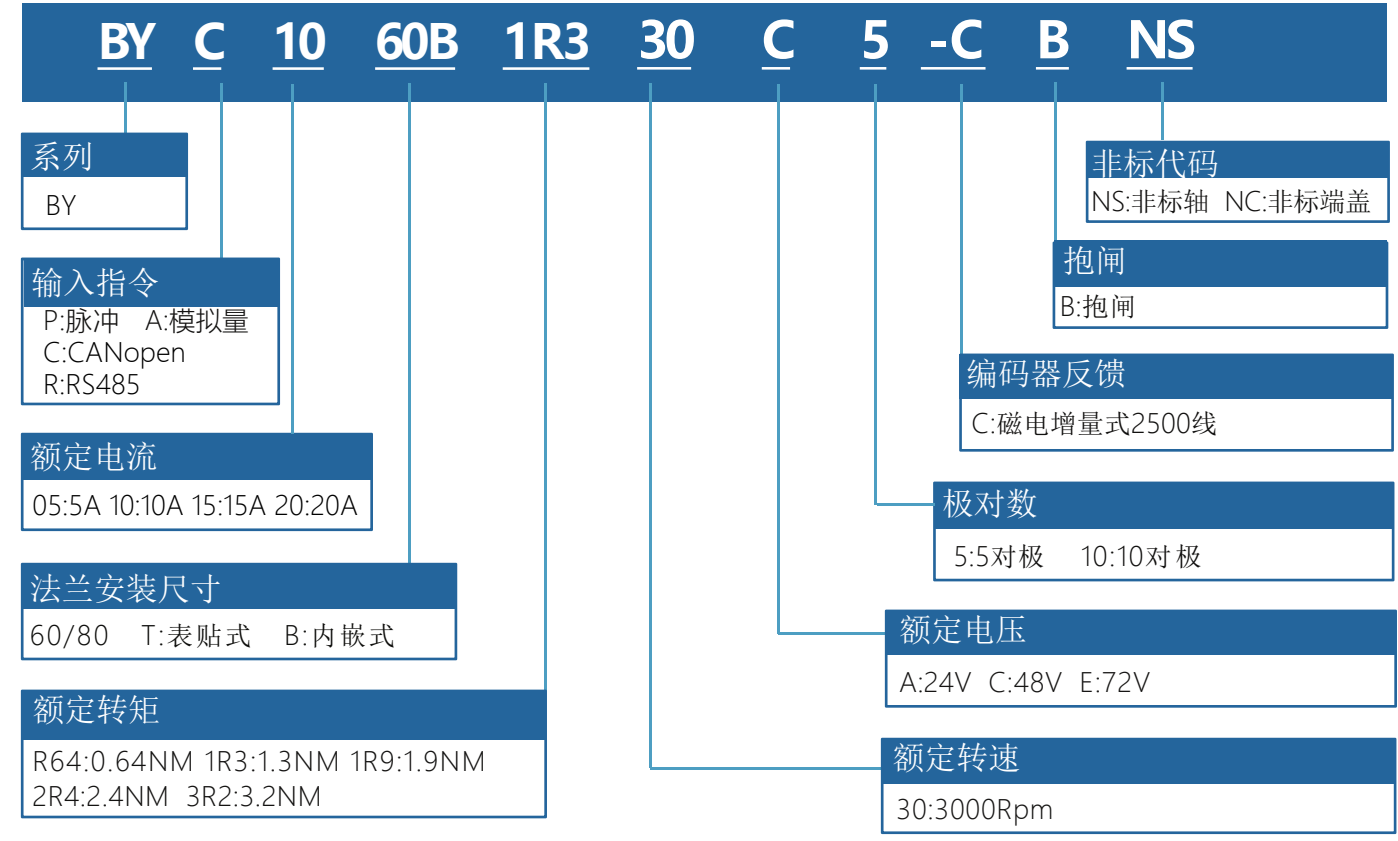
BY C 10 60B 1R3 30 C 5 -C B NS

系列
BY

输入指令
P:脉冲 A:模拟量
C:CANopen
R:RS485

额定电流
05:5A 10:10A 15:15A 20:20A

法兰安装尺寸
60/80 T:表贴式 B:内嵌式

额定转矩
R64:0.64NM 1R3:1.3NM 1R9:1.9NM
2R4:2.4NM 3R2:3.2NM

非标代码
NS:非标轴 NC:非标端盖

抱闸
B:抱闸

编码器反馈
C:磁电增量式2500线

极对数
5:5对极 10:10对极

额定电压
A:24V C:48V E:72V

额定转速
30:3000Rpm